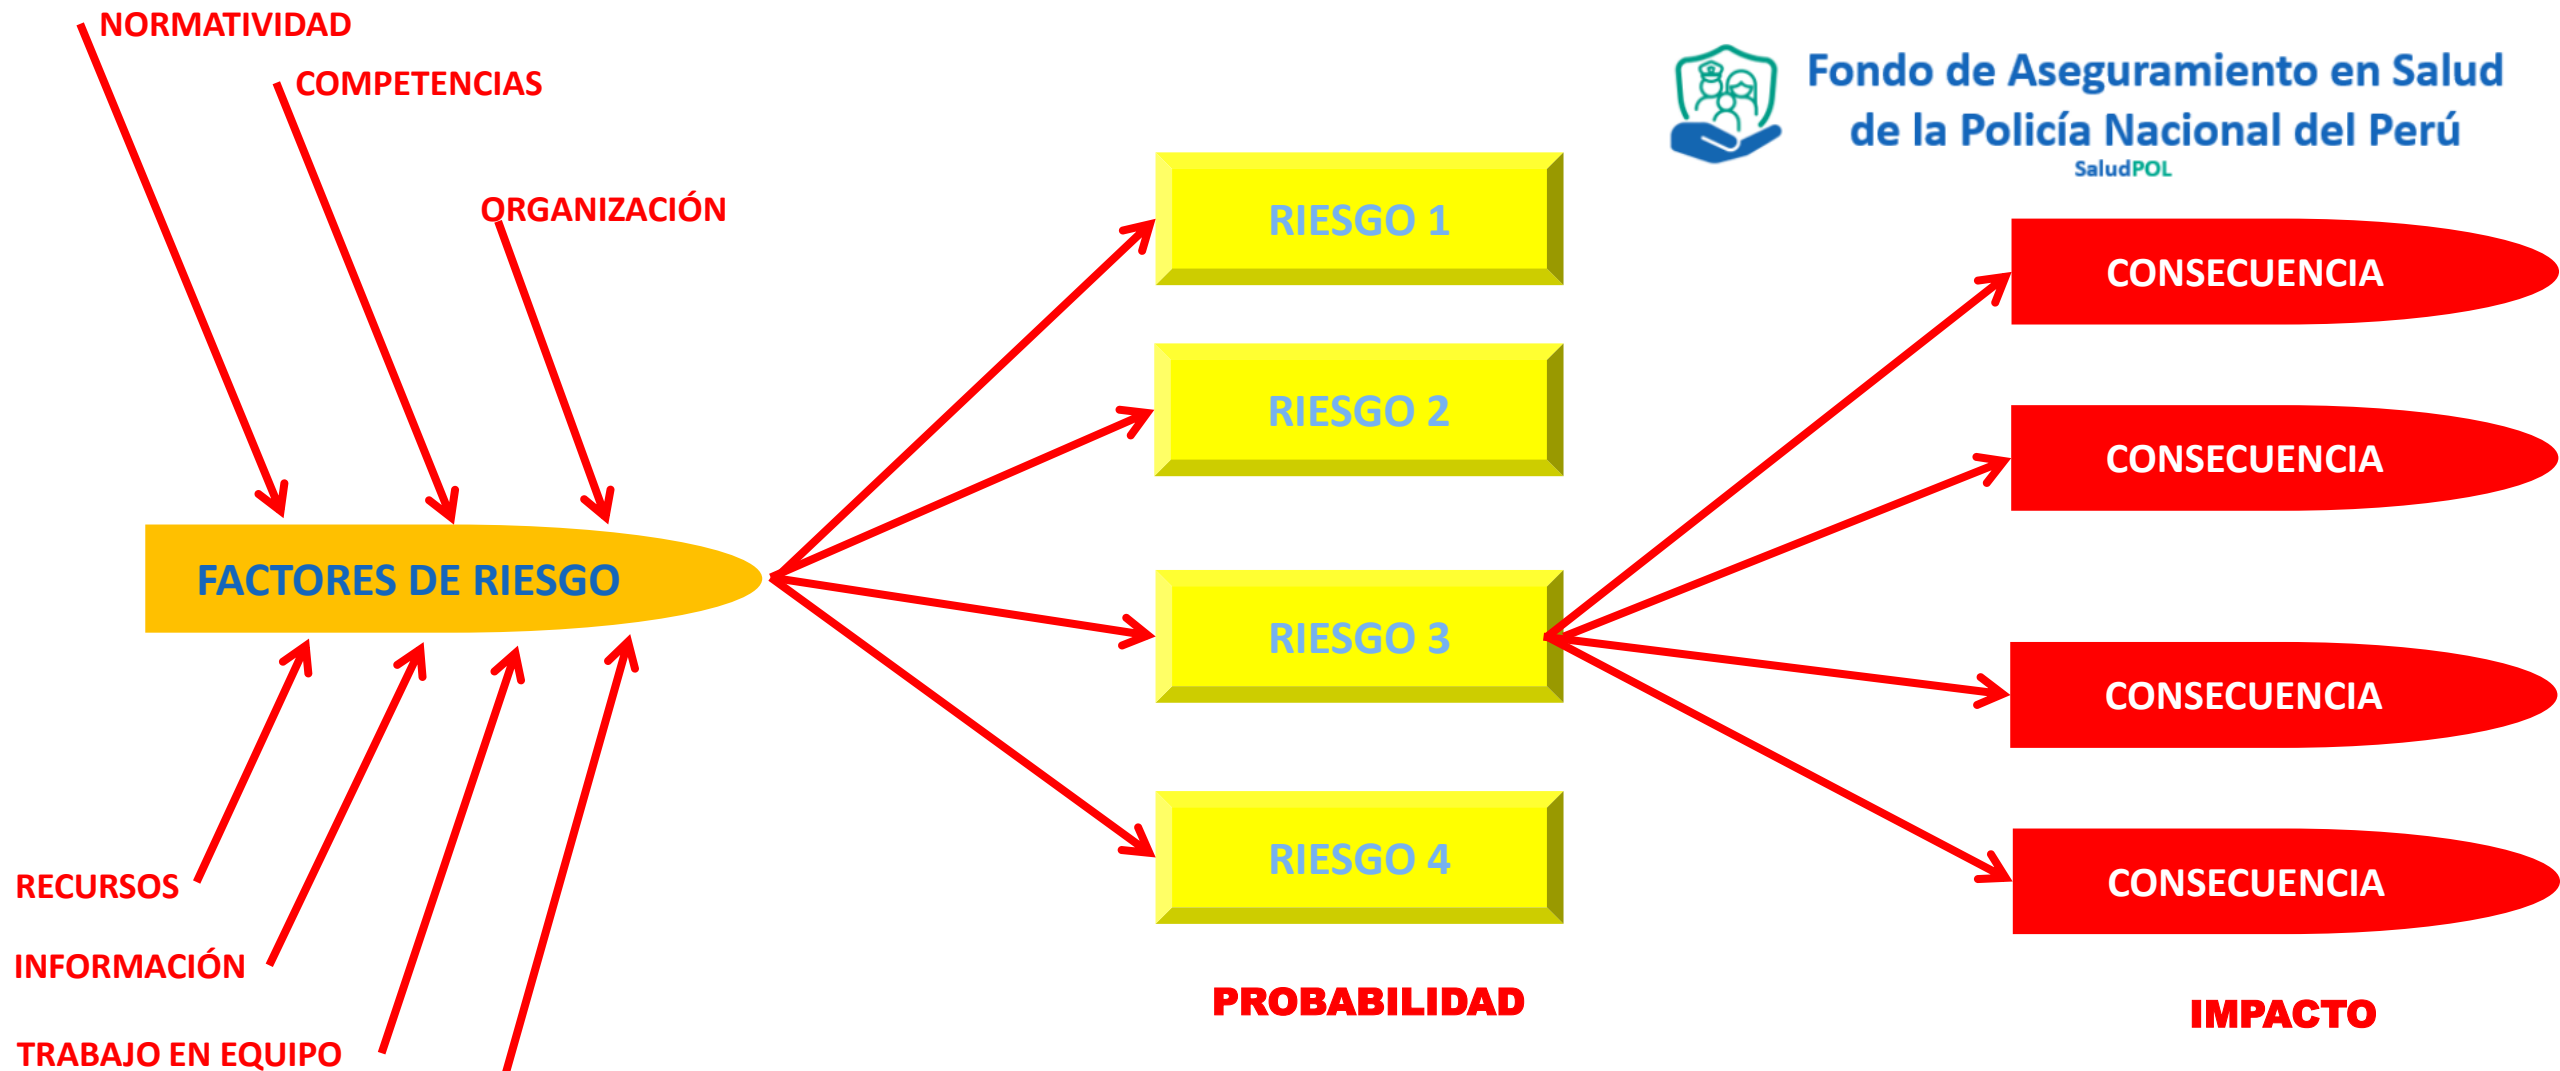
NORMATIVIDAD

COMPETENCIAS

ORGANIZACIÓN

Fondo de Aseguramiento en Salud de la Policía Nacional del Perú
SaludPOL

RIESGO 1

RIESGO 2

RIESGO 3

RIESGO 4

FACTORES DE RIESGO

CONSECUENCIA

CONSECUENCIA

CONSECUENCIA

CONSECUENCIA

RECURSOS

INFORMACIÓN

TRABAJO EN EQUIPO

PROBABILIDAD

IMPACTO